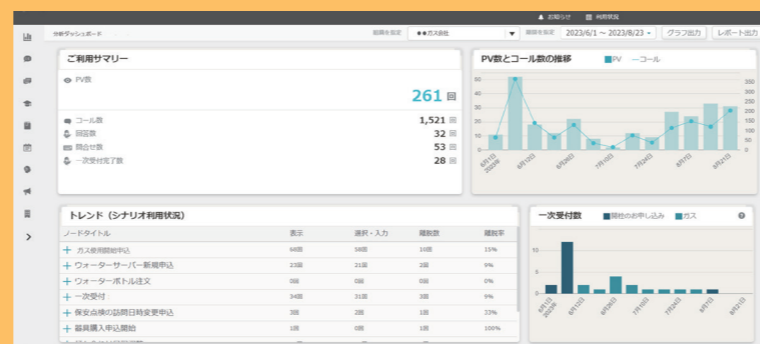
お知らせ　利用状況

分析ダッシュボード　期間を指定　●●ガス会社　期間を指定　2023/6/1 ～ 2023/8/23　グラフ出力　レポート出力

ご利用サマリー

PV数

261 回

コール数　1,521 回
回答数　32 回
問合せ数　53 回
一次受付完了数　28 回

PV数とコール数の推移　PV　コール

トレンド（シナリオ利用状況）

| ノードタイトル | 表示 | 選択・入力 | 離脱数 | 離脱率 |
|---|---|---|---|---|
| + ガス使用開始申込 | 68回 | 58回 | 10回 | 15% |
| + ウォーターサーバー新規申込 | 23回 | 21回 | 2回 | 9% |
| + ウォーターボトル注文 | 0回 | 0回 | 0回 | 0% |
| + 一次受付 | 34回 | 31回 | 3回 | 9% |
| + 保安点検の訪問日時変更申込 | 3回 | 2回 | 1回 | 33% |
| + 器具購入申込開始 | 1回 | 0回 | 1回 | 100% |

一次受付数　開栓のお申し込み　ガス